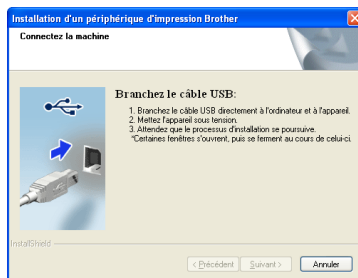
Installation d'un périphérique d'impression Brother

Connectez la machine

Branchez le câble USB:

1. Branchez le câble USB directement à l'ordinateur et à l'appareil.
2. Mettez l'appareil sous tension.
3. Attendez que le processus d'installation se poursuive.
*Certaines fenêtres s'ouvrent, puis se ferment au cours de celui-ci.

InstallShield

< Précédent | Suivant > | Annuler